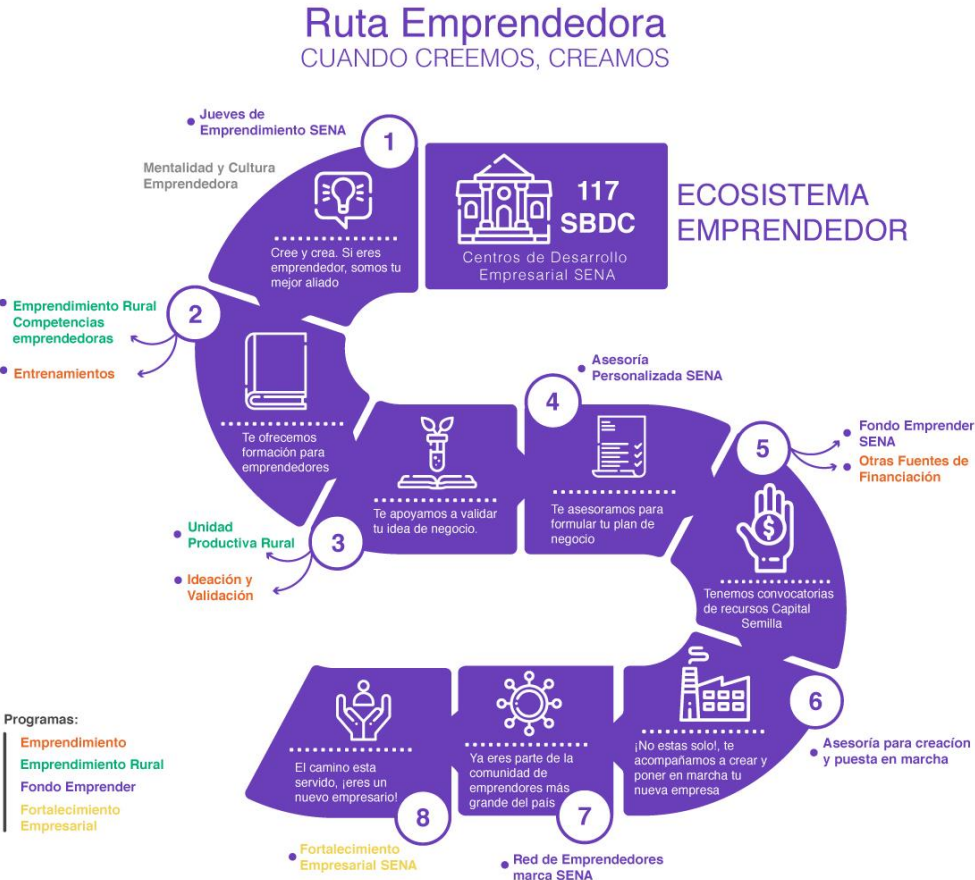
Ruta Emprendedora
CUANDO CREEMOS, CREAMOS

Jueves de Emprendimiento SENA

1

Mentalidad y Cultura Emprendedora

Cree y crea. Si eres emprendedor, somos tu mejor aliado

117 SBDC
Centros de Desarrollo Empresarial SENA

ECOSISTEMA EMPRENDEDOR

Emprendimiento Rural
Competencias emprendedoras

2

Entrenamientos

Te ofrecemos formación para emprendedores

Asesoría Personalizada SENA

4

Te apoyamos a validar tu idea de negocio.

Te asesoramos para formular tu plan de negocio

Fondo Emprender SENA

5

Otras Fuentes de Financiación

Unidad Productiva Rural

3

Ideación y Validación

Tenemos convocatorias de recursos Capital Semilla

Programas:
Emprendimiento
Emprendimiento Rural
Fondo Emprender
Fortalecimiento Empresarial

El camino esta servido, ¡eres un nuevo empresario!

Ya eres parte de la comunidad de emprendores más grande del país

¡No estas solo!, te acompañamos a crear y poner en marcha tu nueva empresa

6

Asesoría para creación y puesta en marcha

8

7

Fortalecimiento Empresarial SENA

Red de Emprendedores marca SENA